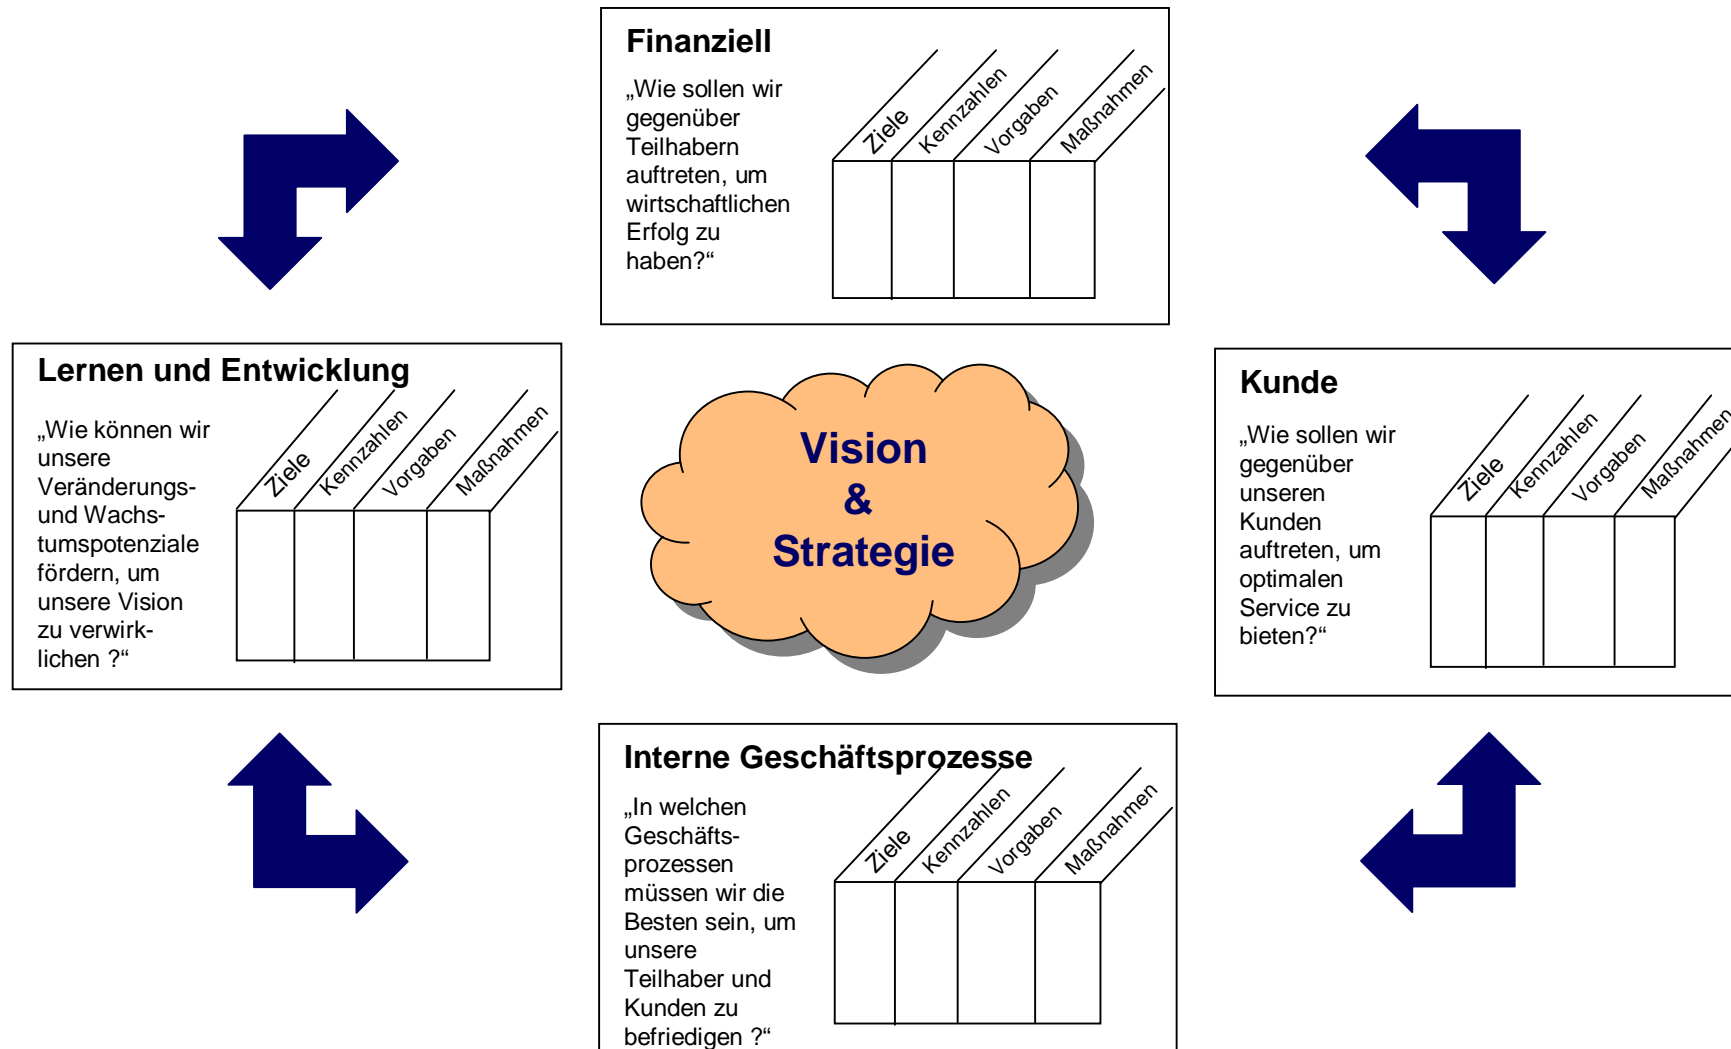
Finanziell

„Wie sollen wir gegenüber Teilhabern auftreten, um wirtschaftlichen Erfolg zu haben?“

Ziele
Kennzahlen
Vorgaben
Maßnahmen

Lernen und Entwicklung

„Wie können wir unsere Veränderungs- und Wachstumspotenziale fördern, um unsere Vision zu verwirklichen ?“

Ziele
Kennzahlen
Vorgaben
Maßnahmen

Vision
&
Strategie

Kunde

„Wie sollen wir gegenüber unseren Kunden auftreten, um optimalen Service zu bieten?“

Ziele
Kennzahlen
Vorgaben
Maßnahmen

Interne Geschäftsprozesse

„In welchen Geschäftsprozessen müssen wir die Besten sein, um unsere Teilhaber und Kunden zu befriedigen ?“

Ziele
Kennzahlen
Vorgaben
Maßnahmen